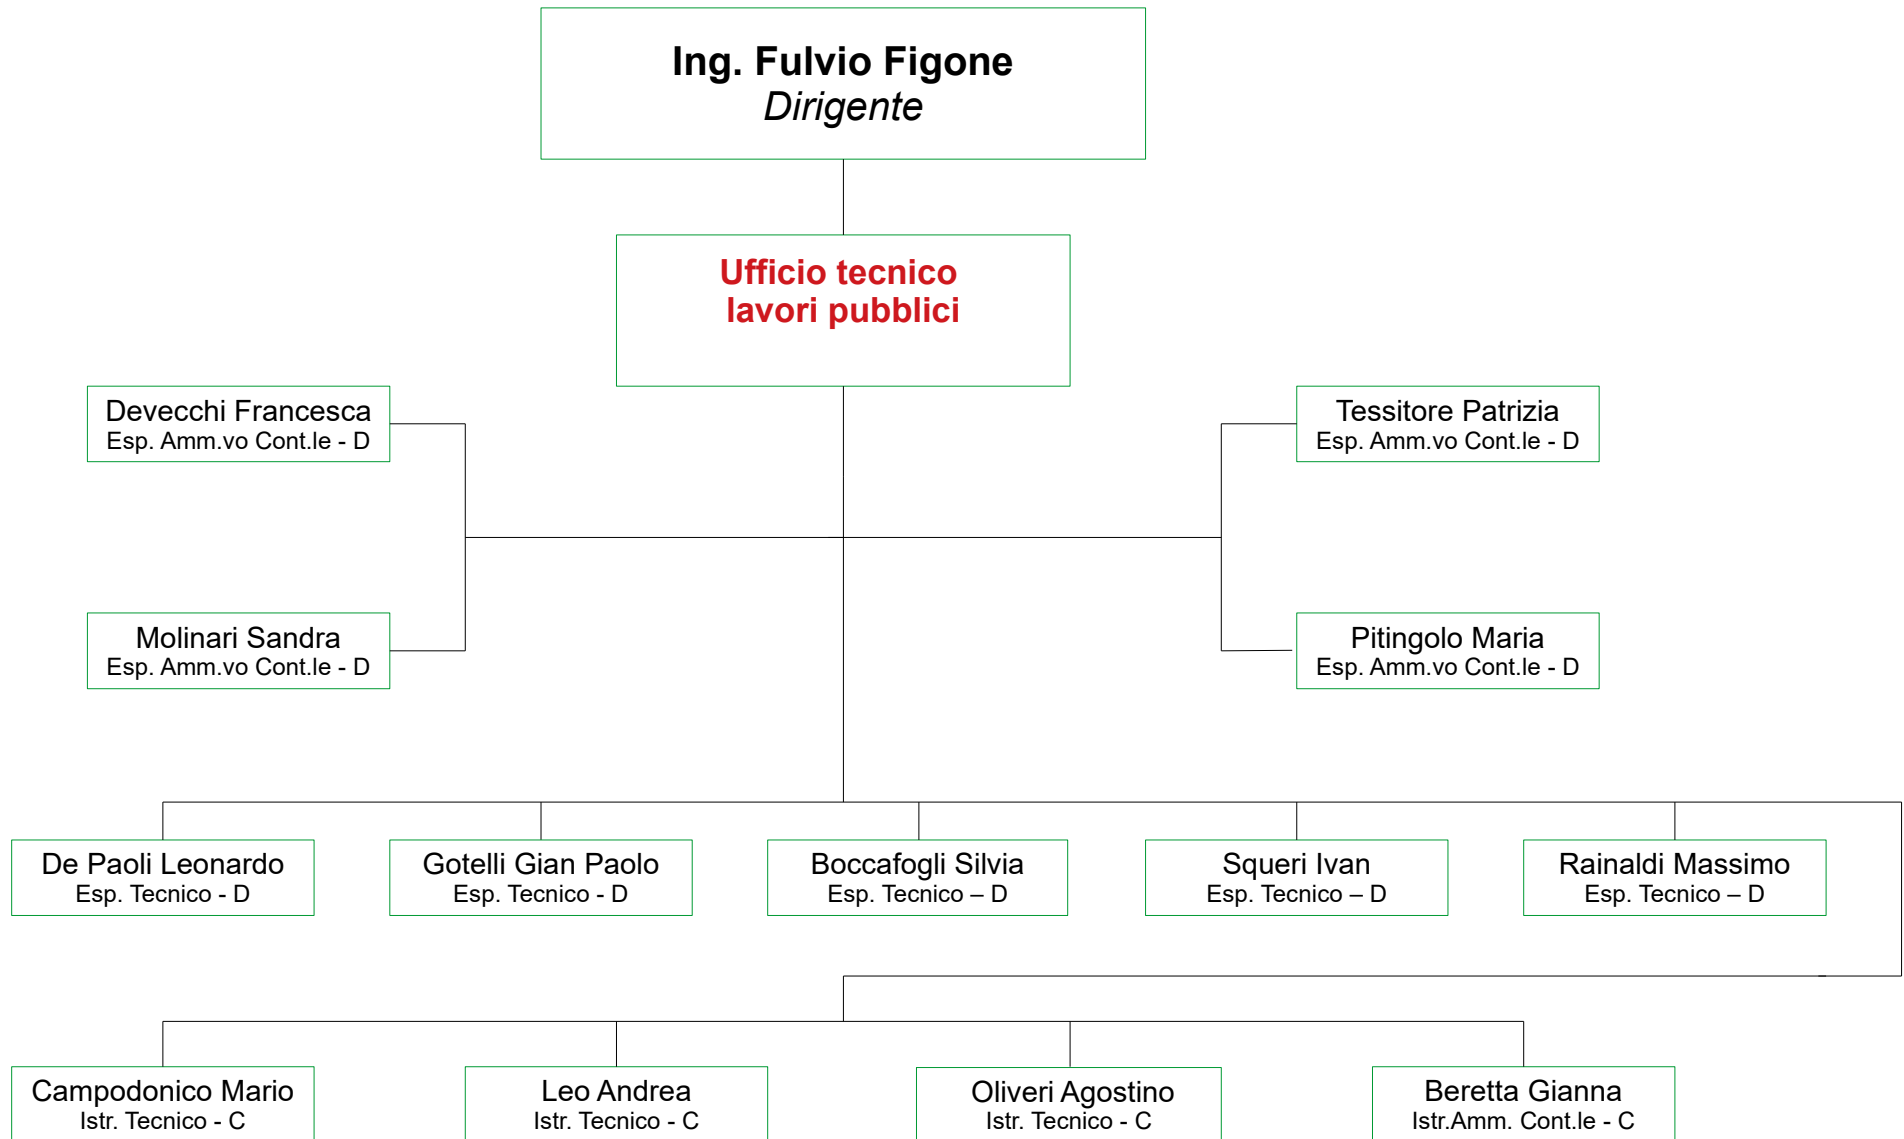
Ing. Fulvio Figone
Dirigente

Ufficio tecnico lavori pubblici

Devecchi Francesca
Esp. Amm.vo Cont.le - D

Tessitore Patrizia
Esp. Amm.vo Cont.le - D

Molinari Sandra
Esp. Amm.vo Cont.le - D

Pitingolo Maria
Esp. Amm.vo Cont.le - D

De Paoli Leonardo
Esp. Tecnico - D

Gotelli Gian Paolo
Esp. Tecnico - D

Boccafogli Silvia
Esp. Tecnico – D

Squeri Ivan
Esp. Tecnico – D

Rainaldi Massimo
Esp. Tecnico – D

Campodonico Mario
Istr. Tecnico - C

Leo Andrea
Istr. Tecnico - C

Oliveri Agostino
Istr. Tecnico - C

Beretta Gianna
Istr.Amm. Cont.le - C